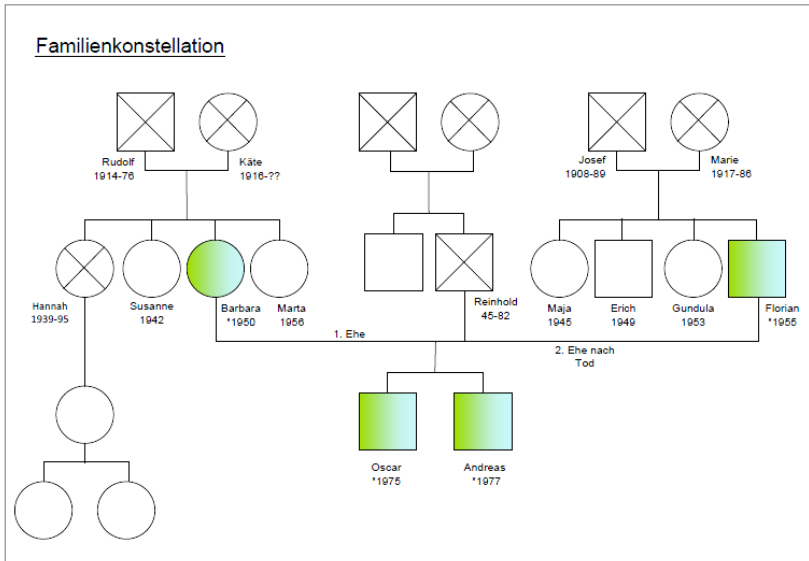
Familienkonstellation

Rudolf
1914-76

Käte
1916-??

Josef
1908-89

Marie
1917-86

Hannah
1939-95

Susanne
1942

Barbara
*1950

Marta
1956

Reinhold
45-82

Maja
1945

Erich
1949

Gundula
1953

Florian
*1955

1. Ehe

2. Ehe nach Tod

Oscar
*1975

Andreas
*1977